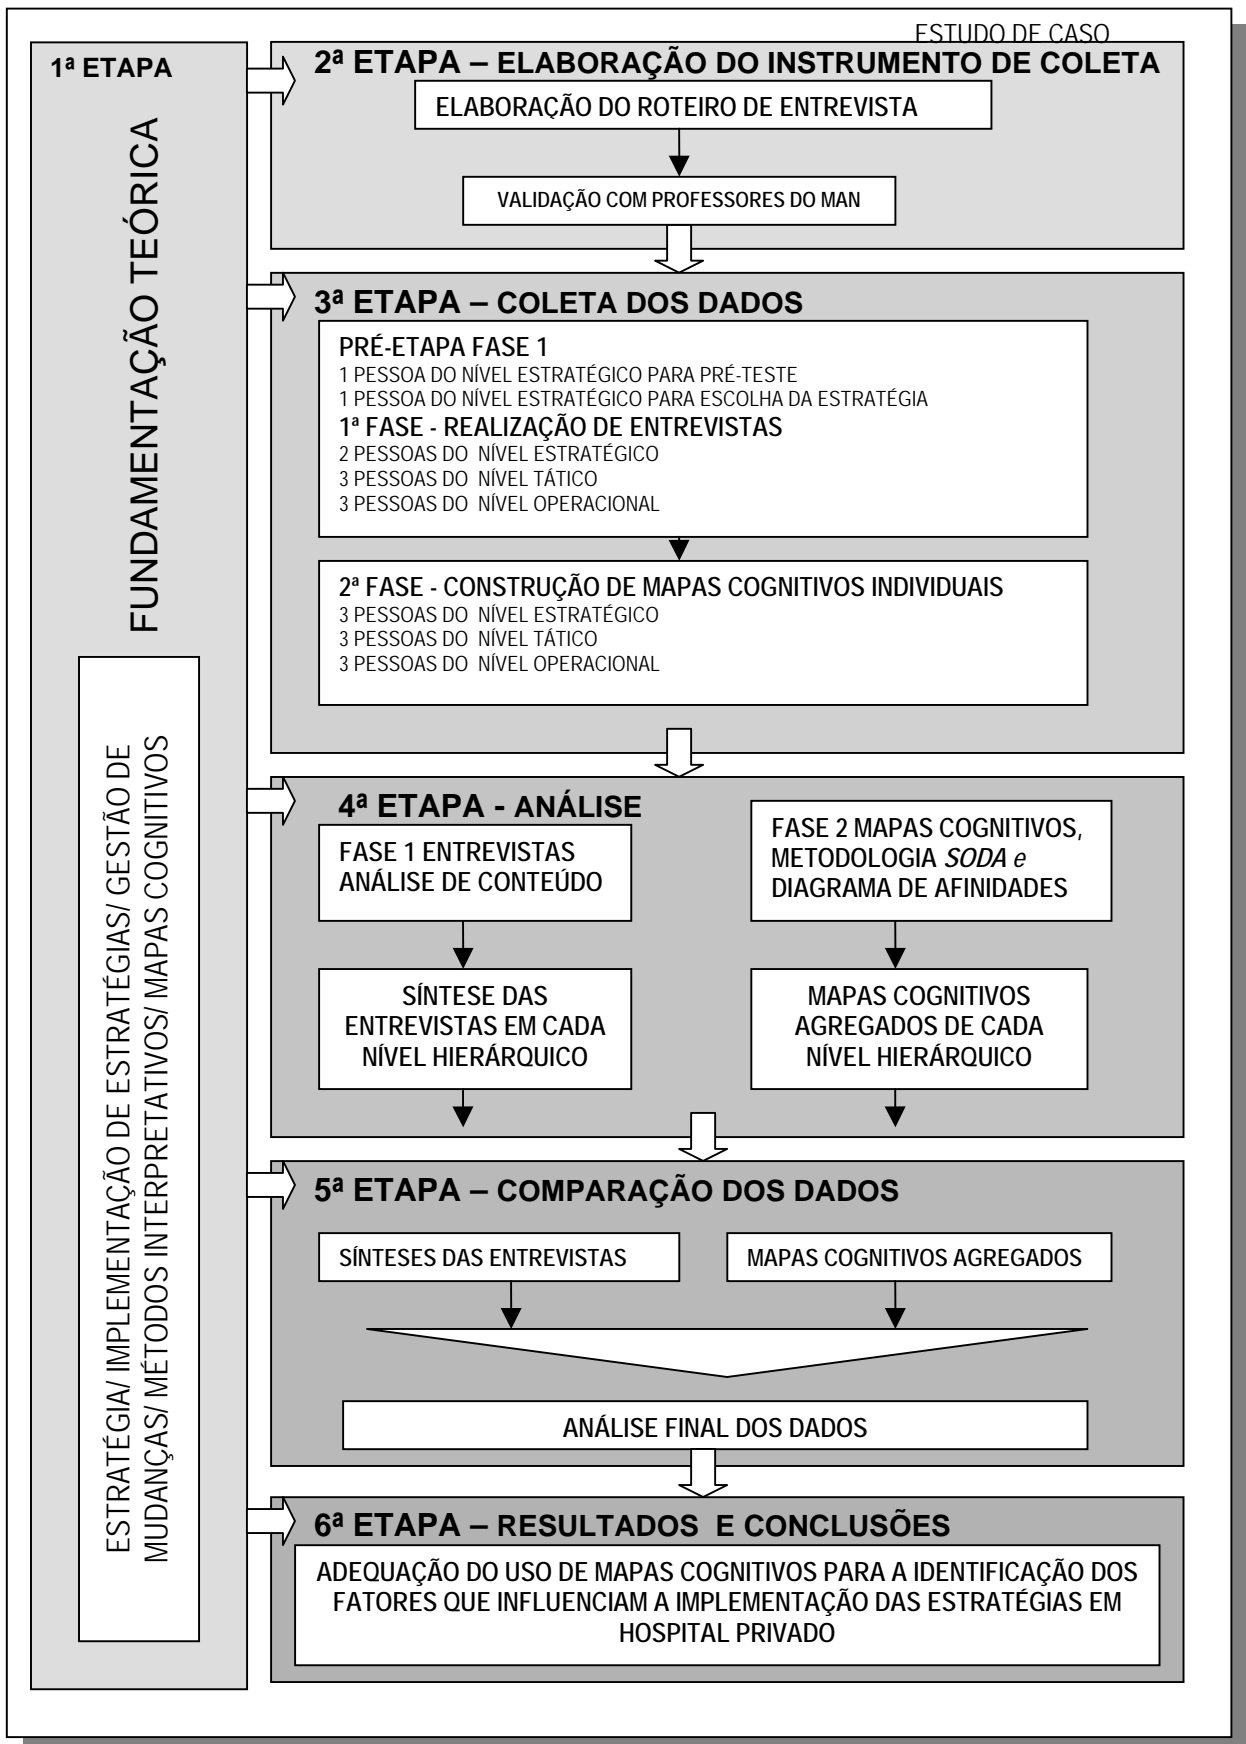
ESTUDO DE CASO

1ª ETAPA

FUNDAMENTAÇÃO TEÓRICA

ESTRATÉGIA/ IMPLEMENTAÇÃO DE ESTRATÉGIAS/ GESTÃO DE MUDANÇAS/ MÉTODOS INTERPRETATIVOS/ MAPAS COGNITIVOS

2ª ETAPA – ELABORAÇÃO DO INSTRUMENTO DE COLETA

ELABORAÇÃO DO ROTEIRO DE ENTREVISTA

VALIDAÇÃO COM PROFESSORES DO MAN

3ª ETAPA – COLETA DOS DADOS

PRÉ-ETAPA FASE 1
1 PESSOA DO NÍVEL ESTRATÉGICO PARA PRÉ-TESTE
1 PESSOA DO NÍVEL ESTRATÉGICO PARA ESCOLHA DA ESTRATÉGIA
1ª FASE - REALIZAÇÃO DE ENTREVISTAS
2 PESSOAS DO NÍVEL ESTRATÉGICO
3 PESSOAS DO NÍVEL TÁTICO
3 PESSOAS DO NÍVEL OPERACIONAL

2ª FASE - CONSTRUÇÃO DE MAPAS COGNITIVOS INDIVIDUAIS
3 PESSOAS DO NÍVEL ESTRATÉGICO
3 PESSOAS DO NÍVEL TÁTICO
3 PESSOAS DO NÍVEL OPERACIONAL

4ª ETAPA - ANÁLISE

FASE 1 ENTREVISTAS ANÁLISE DE CONTEÚDO

FASE 2 MAPAS COGNITIVOS, METODOLOGIA *SODA e* DIAGRAMA DE AFINIDADES

SÍNTESE DAS ENTREVISTAS EM CADA NÍVEL HIERÁRQUICO

MAPAS COGNITIVOS AGREGADOS DE CADA NÍVEL HIERÁRQUICO

5ª ETAPA – COMPARAÇÃO DOS DADOS

SÍNTESES DAS ENTREVISTAS

MAPAS COGNITIVOS AGREGADOS

ANÁLISE FINAL DOS DADOS

6ª ETAPA – RESULTADOS E CONCLUSÕES

ADEQUAÇÃO DO USO DE MAPAS COGNITIVOS PARA A IDENTIFICAÇÃO DOS FATORES QUE INFLUENCIAM A IMPLEMENTAÇÃO DAS ESTRATÉGIAS EM HOSPITAL PRIVADO